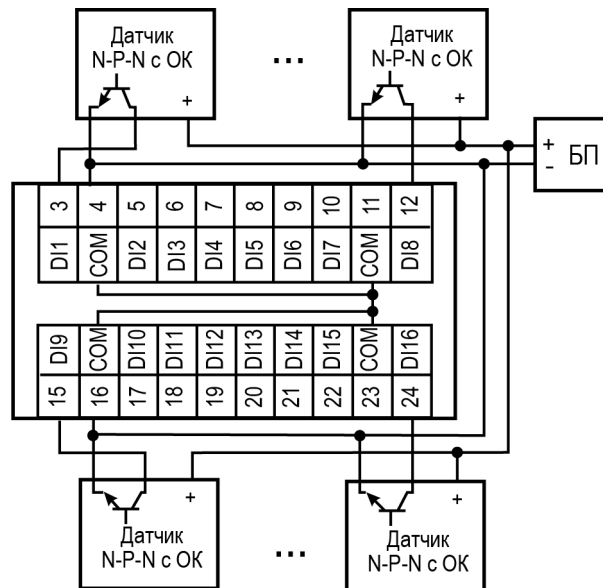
Датчик N-P-N с ОК

+

...

Датчик N-P-N с ОК

+

+

-

БП

| 3 | 4 | 5 | 6 | 7 | 8 | 9 | 10 | 11 | 12 |
|---|---|---|---|---|---|---|---|---|---|
| DI1 | COM | DI2 | DI3 | DI4 | DI5 | DI6 | DI7 | COM | DI8 |

| DI9 | COM | DI10 | DI11 | DI12 | DI13 | DI14 | DI15 | COM | DI16 |
|---|---|---|---|---|---|---|---|---|---|
| 15 | 16 | 17 | 18 | 19 | 20 | 21 | 22 | 23 | 24 |

+

Датчик N-P-N с ОК

...

+

Датчик N-P-N с ОК